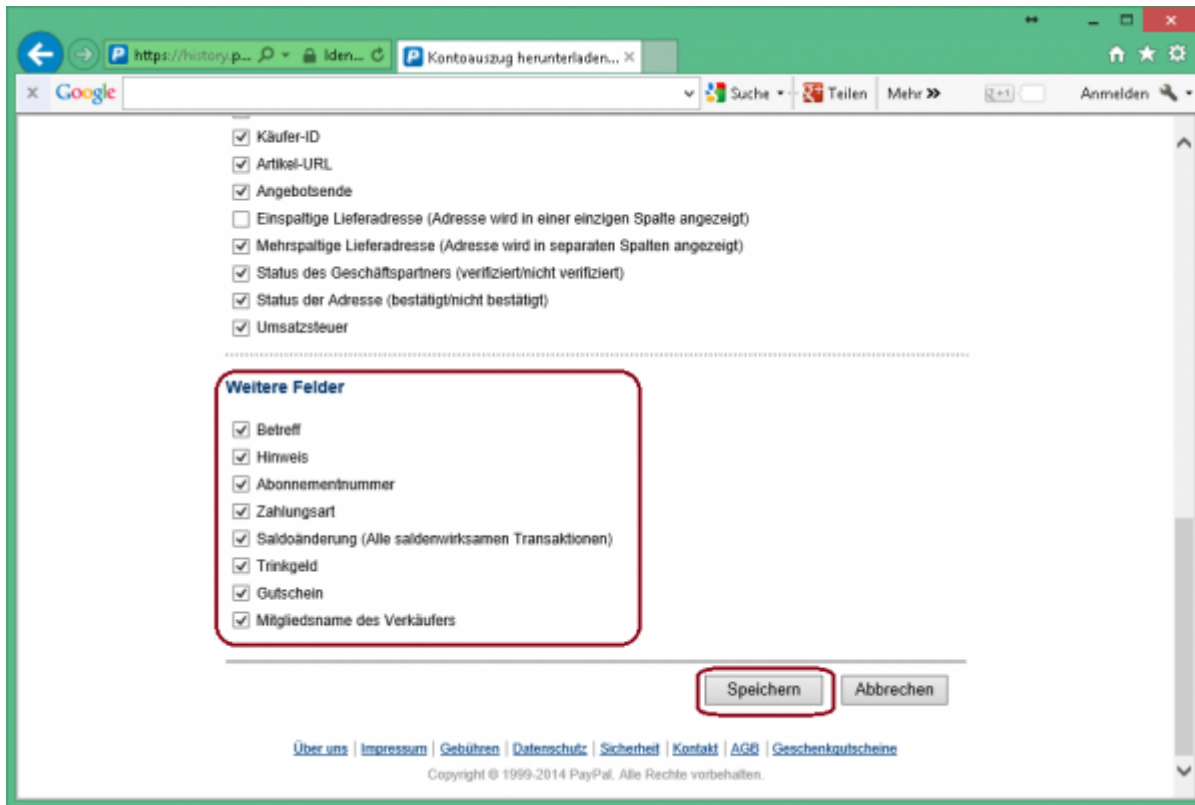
https://history.p... Iden... Kontoauszug herunterladen... ×

× Google Suche Teilen Mehr » Anmelden

Käufer-ID
Artikel-URL
Angebotsende
Einspaltige Lieferadresse (Adresse wird in einer einzigen Spalte angezeigt)
Mehrspaltige Lieferadresse (Adresse wird in separaten Spalten angezeigt)
Status des Geschäftspartners (verifiziert/nicht verifiziert)
Status der Adresse (bestätigt/nicht bestätigt)
Umsatzsteuer

Weitere Felder

Betreff
Hinweis
Abonnementnummer
Zahlungsart
Saldoänderung (Alle saldenwirksamen Transaktionen)
Trinkgeld
Gutschein
Mitgliedsname des Verkäufers

Speichern Abbrechen

Über uns | Impressum | Gebühren | Datenschutz | Sicherheit | Kontakt | AGB | Geschenkgutscheine

Copyright © 1999-2014 PayPal. Alle Rechte vorbehalten.